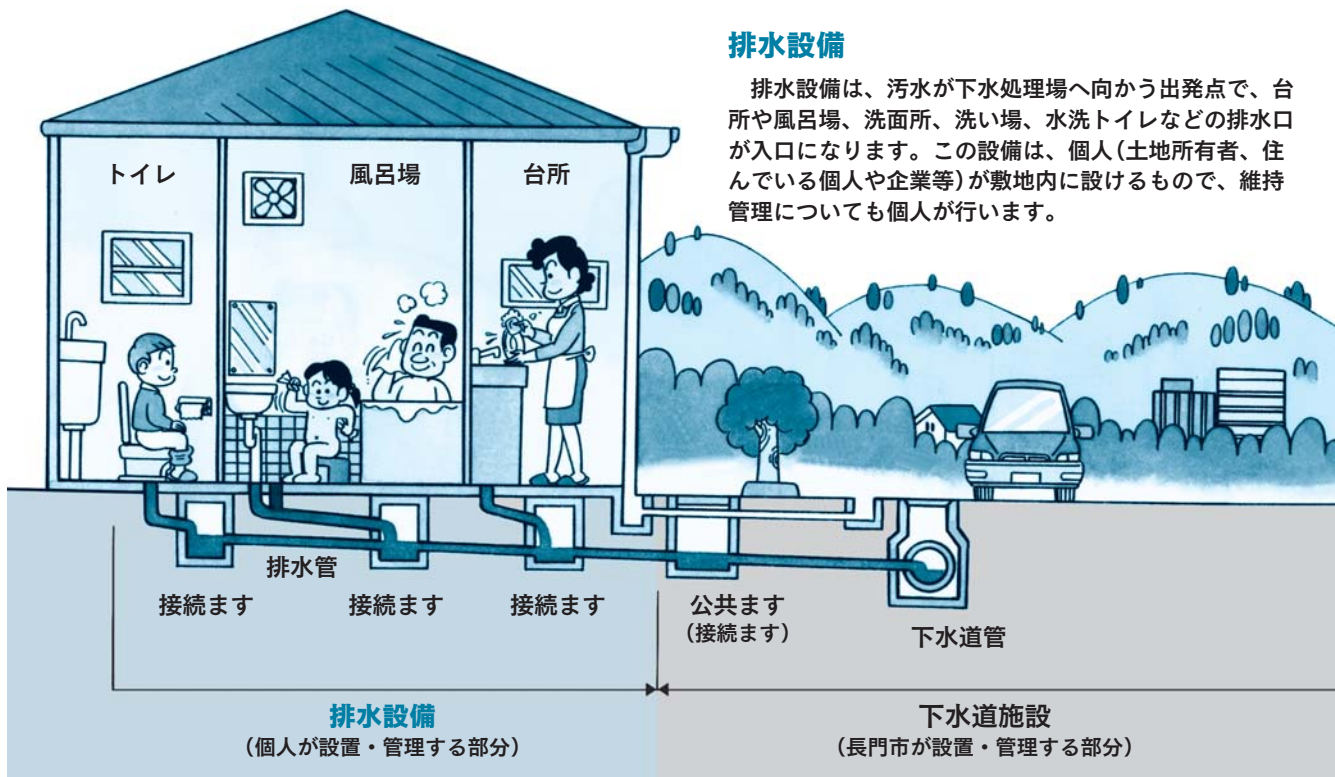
排水設備

排水設備は、汚水が下水処理場へ向かう出発点で、台所や風呂場、洗面所、洗い場、水洗トイレなどの排水口が入口になります。この設備は、個人(土地所有者、住んでいる個人や企業等)が敷地内に設けるもので、維持管理についても個人が行います。

トイレ
風呂場
台所

排水管
接続ます
接続ます
接続ます
公共ます
(接続ます)
下水道管

排水設備
(個人が設置・管理する部分)

下水道施設
(長門市が設置・管理する部分)